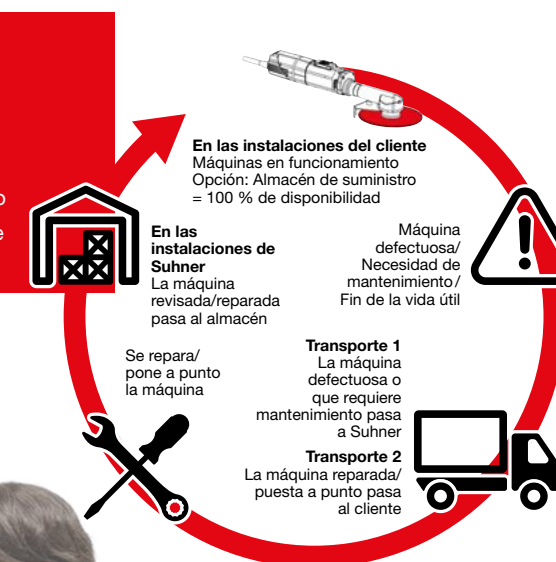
o
e

En las instalaciones del cliente
Máquinas en funcionamiento
Opción: Almacén de suministro = 100 % de disponibilidad

En las instalaciones de Suhner
La máquina revisada/reparada pasa al almacén

Máquina defectuosa/ Necesidad de mantenimiento/ Fin de la vida útil

Se repara/ pone a punto la máquina

Transporte 1
La máquina defectuosa o que requiere mantenimiento pasa a Suhner

Transporte 2
La máquina reparada/ puesta a punto pasa al cliente